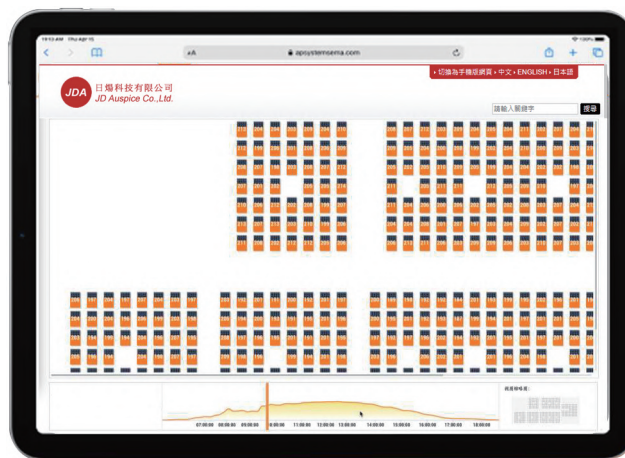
AA
apsystemsema.com

› 切換為手機版網頁 › 中文 › ENGLISH › 日本語

JDA 日爍科技有限公司
JD Auspice Co.,Ltd.

請輸入關鍵字
搜尋

07:00:00 08:00:00 09:00:00 10:00:00 11:00:00 12:00:00 13:00:00 14:00:00 15:00:00 16:00:00 17:00:00 18:00:00